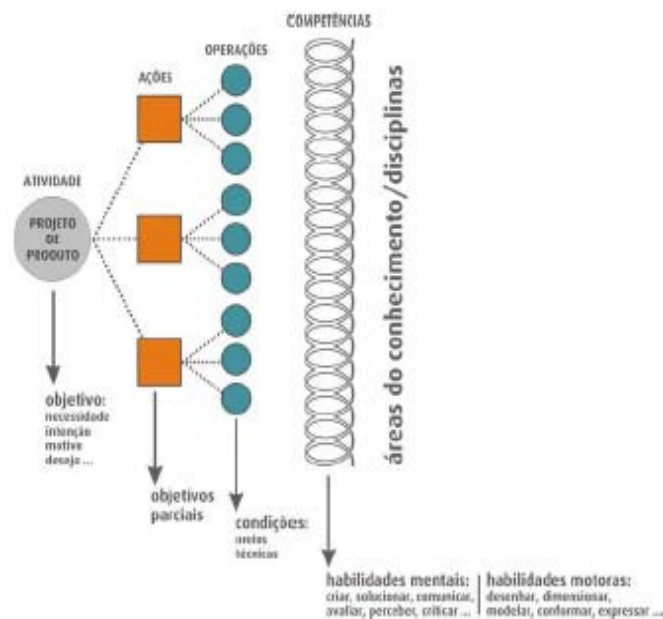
COMPETÊNCIAS

OPERAÇÕES

AÇÕES

ATIVIDADE

PROJETO DE PRODUTO

áreas do conhecimento/disciplinas

objetivo:
necessidade
intenção
motivo
desejo ...

objetivos parciais

condições:
meios
técnicas

habilidades mentais:
criar, solucionar, comunicar, avaliar, perceber, criticar ...

habilidades motoras:
desenhar, dimensionar, modelar, conformar, expressar ...